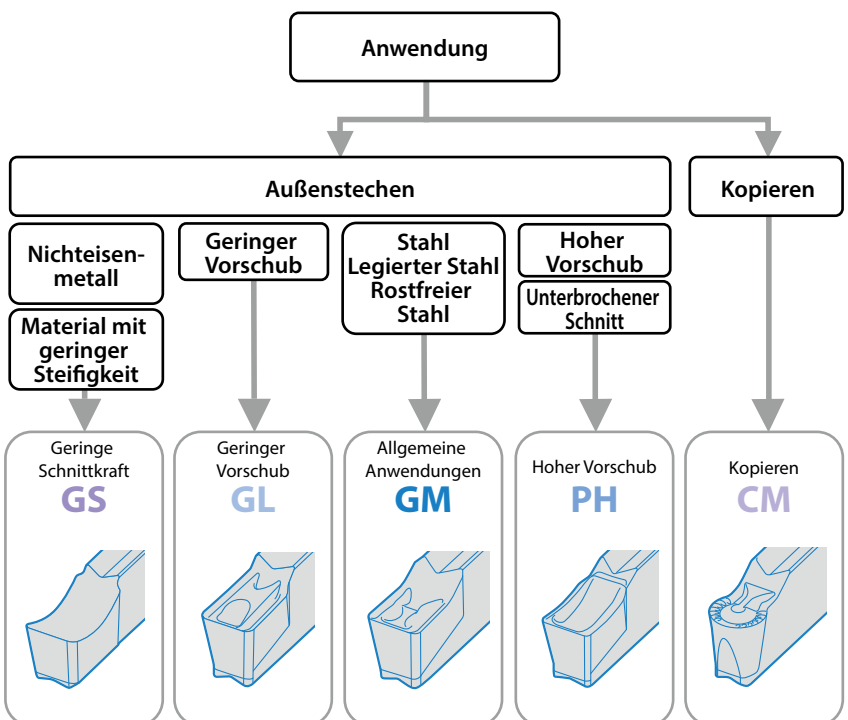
Anwendung

Außenstechen

Kopieren

Nichteisenmetall

Material mit geringer Steifigkeit

Geringer Vorschub

Stahl Legierter Stahl Rostfreier Stahl

Hoher Vorschub

Unterbrochener Schnitt

Geringe Schnittkraft
GS

Geringer Vorschub
GL

Allgemeine Anwendungen
GM

Hoher Vorschub
PH

Kopieren
CM